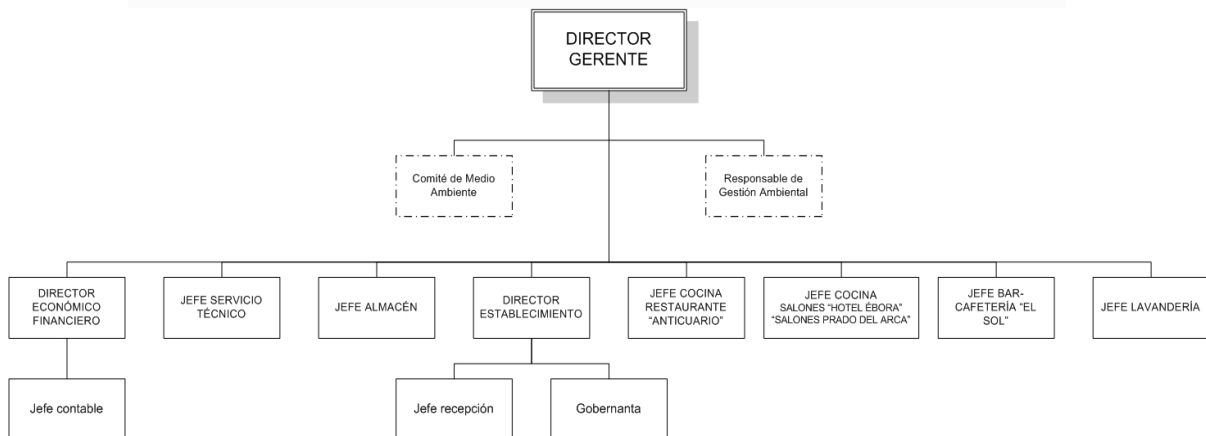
DIRECTOR GERENTE

Comité de Medio Ambiente

Responsable de Gestión Ambiental

DIRECTOR ECONÓMICO FINANCIERO

JEFE SERVICIO TÉCNICO

JEFE ALMACÉN

DIRECTOR ESTABLECIMIENTO

JEFE COCINA RESTAURANTE "ANTICUARIO"

JEFE COCINA SALONES "HOTEL ÉBORA" "SALONES PRADO DEL ARCA"

JEFE BAR-CAFETERÍA "EL SOL"

JEFE LAVANDERÍA

Jefe contable

Jefe recepción

Gobernanta